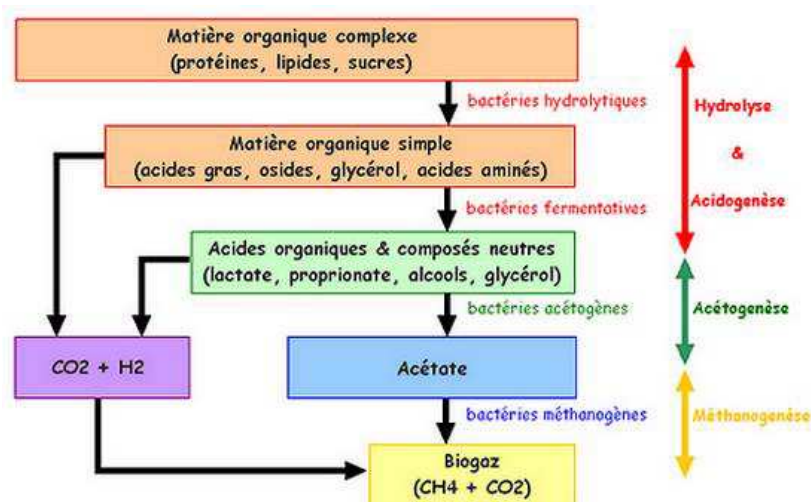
Matière organique complexe
(protéines, lipides, sucres)

bactéries hydrolytiques

Hydrolyse
&
Acidogenèse

Matière organique simple
(acides gras, osides, glycérol, acides aminés)

bactéries fermentatives

Acides organiques & composés neutres
(lactate, proprionate, alcools, glycérol)

bactéries acétogènes

Acétogenèse

CO2 + H2

Acétate

bactéries méthanogènes

Méthanogenèse

Biogaz
(CH4 + CO2)